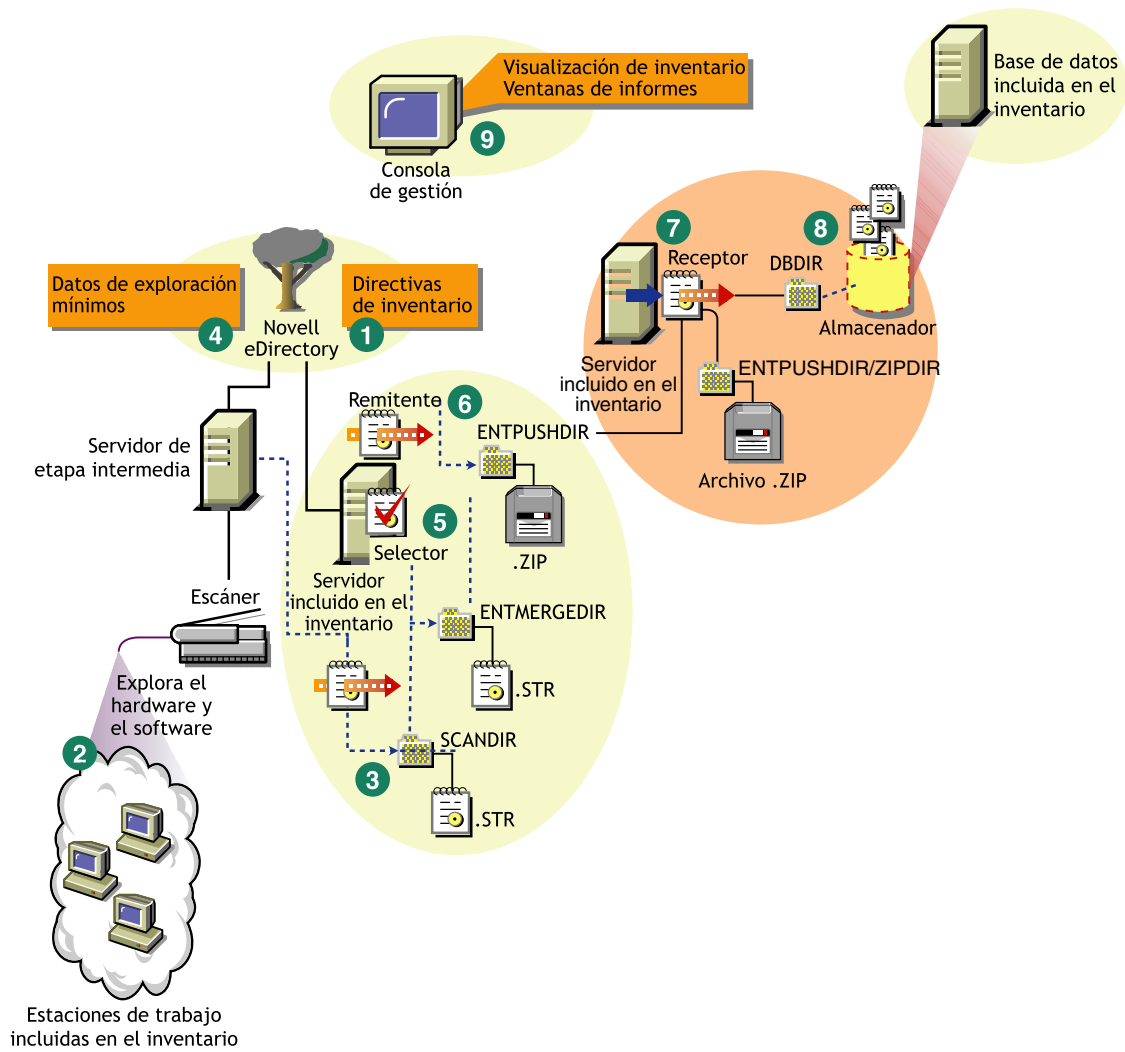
Visualización de inventario
Ventanas de informes

9

Consola
de gestión

Base de datos
incluida en el
inventario

7

Receptor

8

DBDIR

Almacenador

Servidor
incluido en el
inventario

ENTPUSHDIR/ZIPDIR

Archivo .ZIP

Datos de exploración
mínimos

4

Novell
eDirectory

Directivas
de inventario

1

Servidor de
etapa intermedia

Remitente

6

ENTPUSHDIR

5

Selector

.ZIP

Servidor
incluido en el
inventario

Escáner

ENTMERGEDIR

.STR

Explora el
hardware y
el software

2

SCANDIR

3

.STR

Estaciones de trabajo
incluidas en el inventario